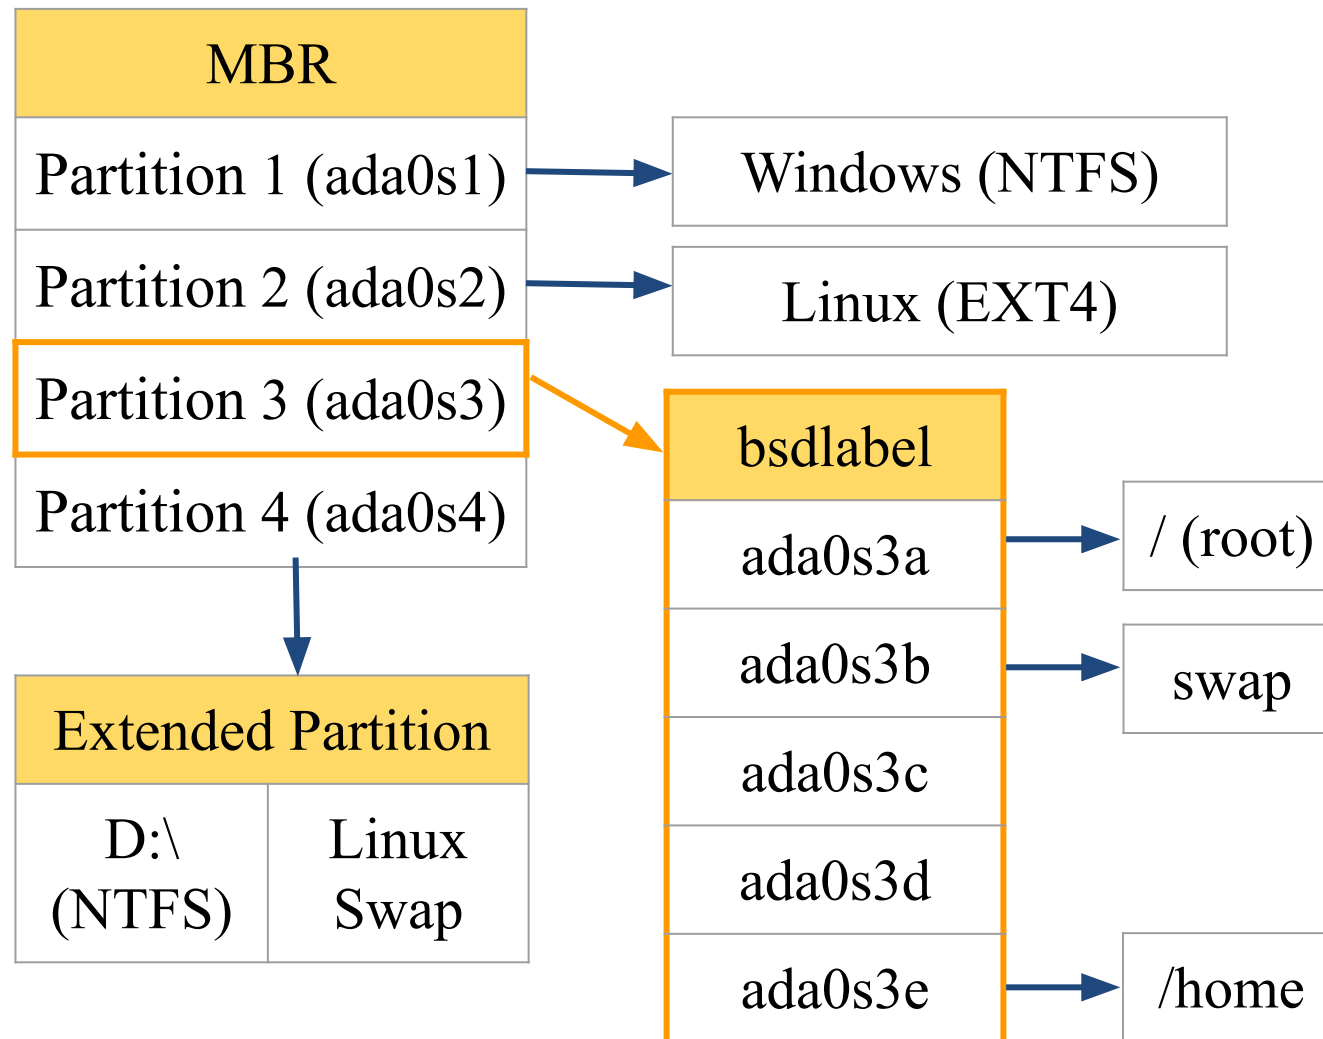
MBR

Partition 1 (ada0s1)

Partition 2 (ada0s2)

Partition 3 (ada0s3)

Partition 4 (ada0s4)

Windows (NTFS)

Linux (EXT4)

bsdlabel

ada0s3a

ada0s3b

ada0s3c

ada0s3d

ada0s3e

/ (root)

swap

/home

Extended Partition

D:\ (NTFS)

Linux Swap